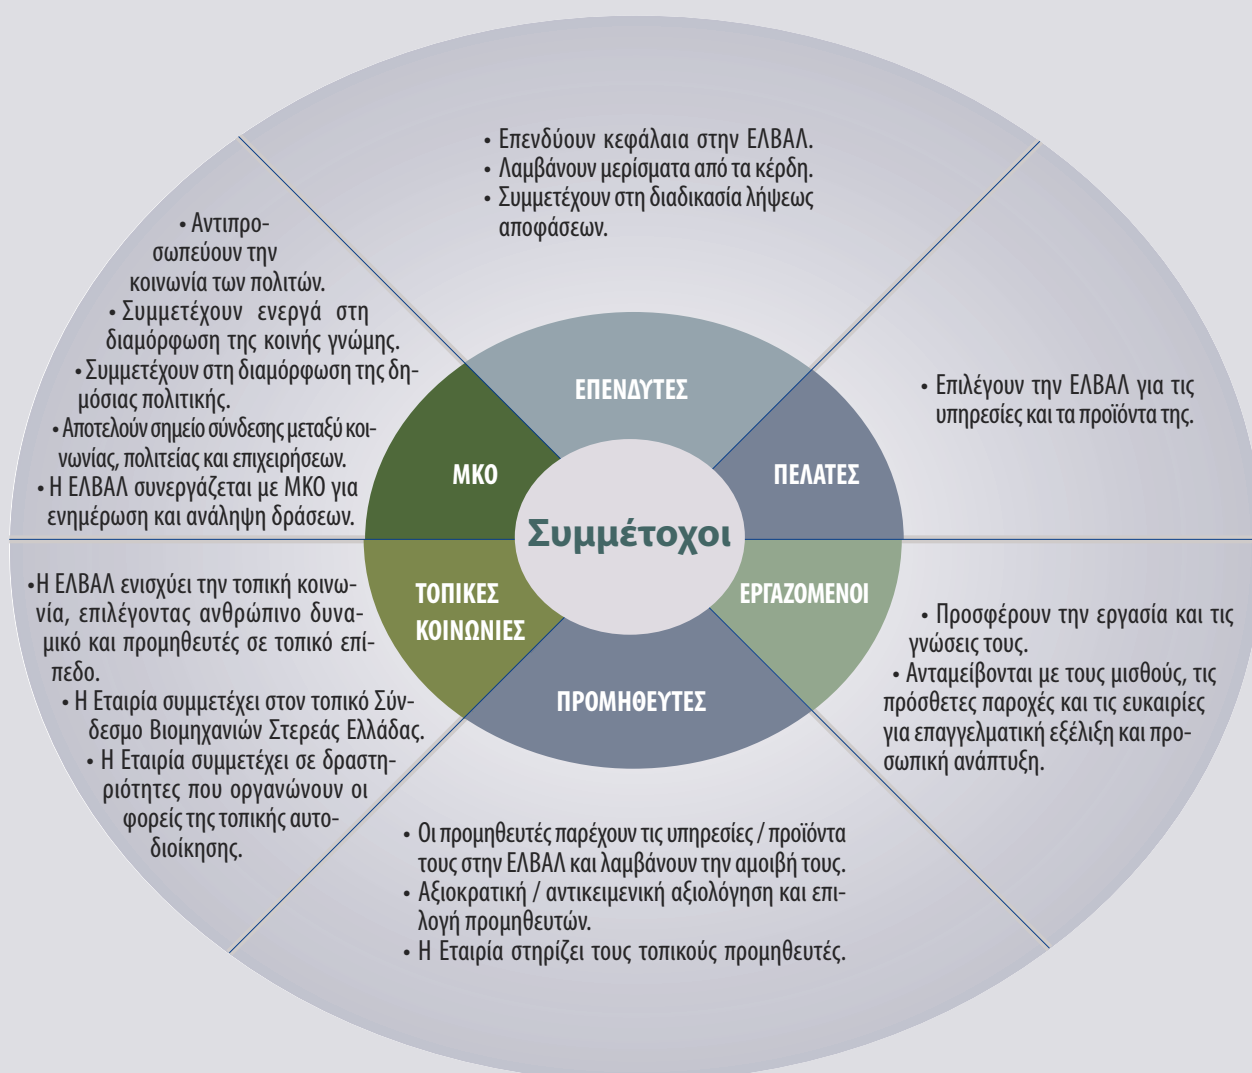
• Επενδύουν κεφάλαια στην ΕΛΒΑΛ.
• Λαμβάνουν μερίσματα από τα κέρδη.
• Συμμετέχουν στη διαδικασία λήψεως αποφάσεων.

• Αντιπροσωπεύουν την κοινωνία των πολιτών.
• Συμμετέχουν ενεργά στη διαμόρφωση της κοινής γνώμης.
• Συμμετέχουν στη διαμόρφωση της δημόσιας πολιτικής.
• Αποτελούν σημείο σύνδεσης μεταξύ κοινωνίας, πολιτείας και επιχειρήσεων.
• Η ΕΛΒΑΛ συνεργάζεται με ΜΚΟ για ενημέρωση και ανάληψη δράσεων.

• Επιλέγουν την ΕΛΒΑΛ για τις υπηρεσίες και τα προϊόντα της.

ΕΠΕΝΔΥΤΕΣ

ΜΚΟ

ΠΕΛΑΤΕΣ

Συμμέτοχοι

ΤΟΠΙΚΕΣ ΚΟΙΝΩΝΙΕΣ

ΕΡΓΑΖΟΜΕΝΟΙ

ΠΡΟΜΗΘΕΥΤΕΣ

•Η ΕΛΒΑΛ ενισχύει την τοπική κοινωνία, επιλέγοντας ανθρώπινο δυναμικό και προμηθευτές σε τοπικό επίπεδο.
• Η Εταιρία συμμετέχει στον τοπικό Σύνδεσμο Βιομηχανιών Στερεάς Ελλάδας.
• Η Εταιρία συμμετέχει σε δραστηριότητες που οργανώνουν οι φορείς της τοπικής αυτοδιοίκησης.

• Προσφέρουν την εργασία και τις γνώσεις τους.
• Ανταμείβονται με τους μισθούς, τις πρόσθετες παροχές και τις ευκαιρίες για επαγγελματική εξέλιξη και προσωπική ανάπτυξη.

• Οι προμηθευτές παρέχουν τις υπηρεσίες / προϊόντα τους στην ΕΛΒΑΛ και λαμβάνουν την αμοιβή τους.
• Αξιοκρατική / αντικειμενική αξιολόγηση και επιλογή προμηθευτών.
• Η Εταιρία στηρίζει τους τοπικούς προμηθευτές.